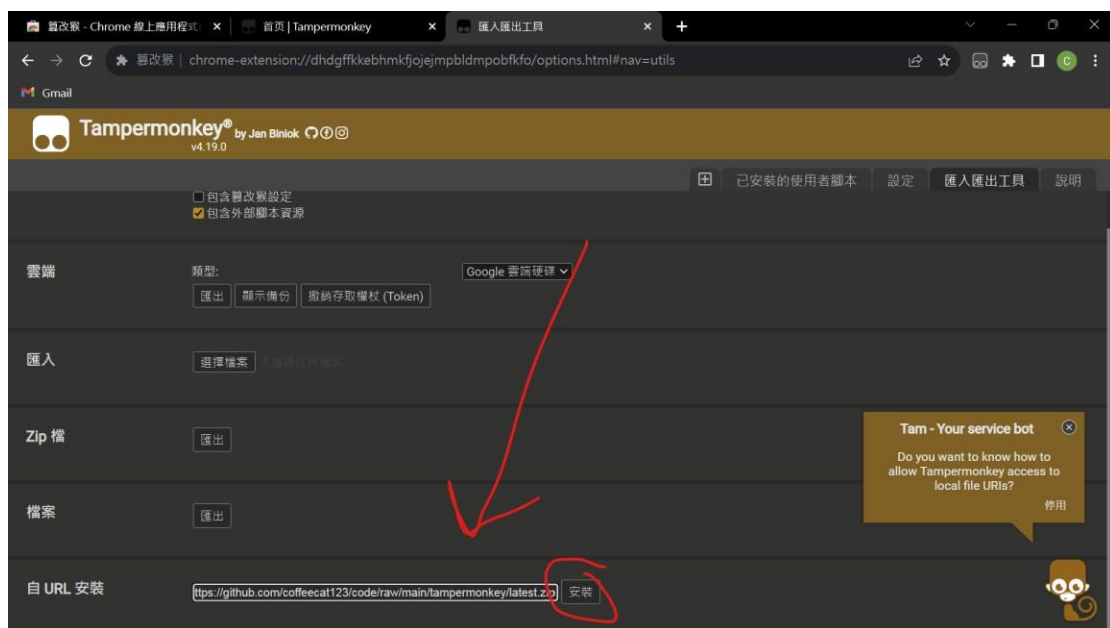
暴改猴 - Chrome 線上應用程式 ×
首頁 | Tampermonkey ×
匯入匯出工具 ×
+

暴改猴 | chrome-extension://dhdgffkkebhmkfjojejmpbldmpobfkfo/options.html#nav=utils

Gmail

Tampermonkey® by Jan Biniok
v4.19.0

已安裝的使用者腳本
設定
匯入匯出工具
說明

包含暴改猴設定
包含外部腳本資源

雲端
類型:
Google 雲端硬碟
匯出
顯示備份
撤銷存取權杖 (Token)

匯入
選擇檔案
未選擇任何檔案

Zip 檔
匯出

檔案
匯出

自 URL 安裝
ttps://github.com/coffeecat123/code/raw/main/tampermonkey/latest.zip
安裝

Tam - Your service bot
Do you want to know how to allow Tampermonkey access to local file URIs?
停用